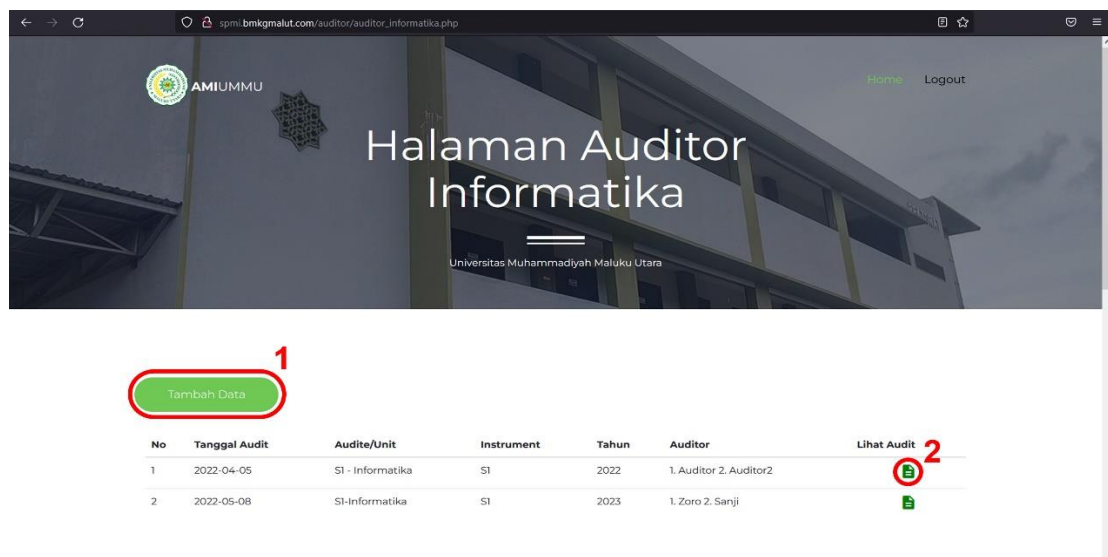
spmi.bmkgmalut.com/auditor/auditor_informatika.php

AMIUMMU

Home Logout

Halaman Auditor Informatika

Universitas Muhammadiyah Maluku Utara

1

Tambah Data

2

| No | Tanggal Audit | Audite/Unit | Instrument | Tahun | Auditor | Lihat Audit |
|---|---|---|---|---|---|---|
| 1 | 2022-04-05 | S1 - Informatika | S1 | 2022 | 1. Auditor 2. Auditor2 | |
| 2 | 2022-05-08 | S1-Informatika | S1 | 2023 | 1. Zoro 2. Sanji | |